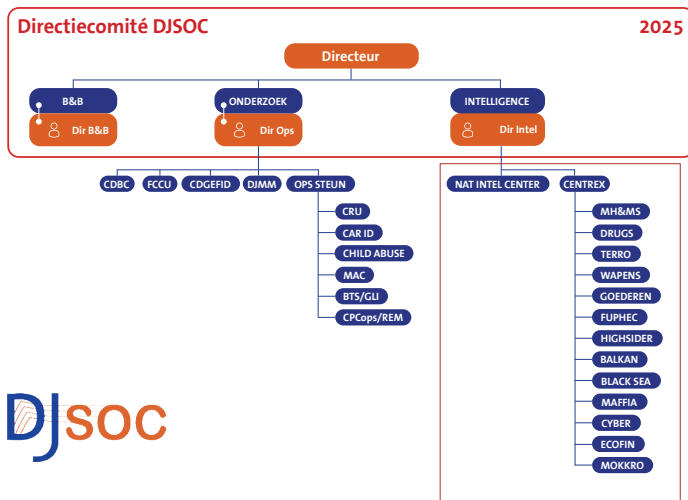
Directiecomité DJSOC

2025

Directeur

B&B

Dir B&B

ONDERZOEK

Dir Ops

INTELLIGENCE

Dir Intel

CDBC

FCCU

CDGEFID

DJMM

OPS STEUN

CRU

CAR ID

CHILD ABUSE

MAC

BTS/GLI

CPCops/REM

NAT INTEL CENTER

CENTREX

MH&MS

DRUGS

TERRO

WAPENS

GOEDEREN

FUPHEC

HIGHSIDER

BALKAN

BLACK SEA

MAFFIA

CYBER

ECOFIN

MOKKRO

DJSOC